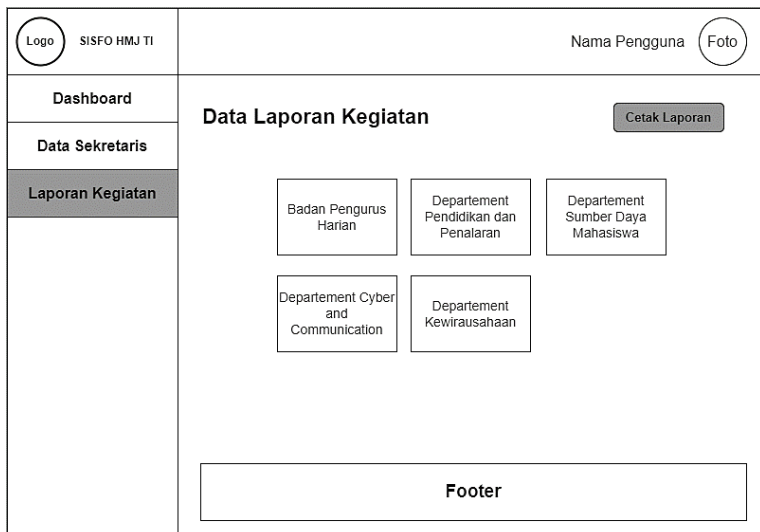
Logo SISFO HMJ TI

Nama Pengguna Foto

Dashboard

Data Sekretaris

Laporan Kegiatan

Data Laporan Kegiatan

Cetak Laporan

Badan Pengurus Harian

Departement Pendidikan dan Penalaran

Departement Sumber Daya Mahasiswa

Departement Cyber and Communication

Departement Kewirausahaan

Footer